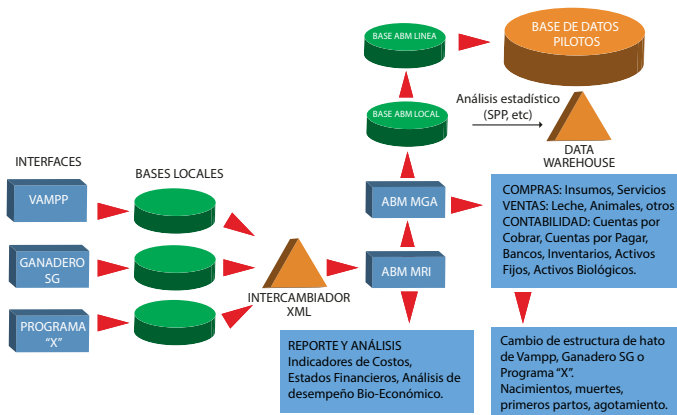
BASE ABM LINEA

BASE DE DATOS PILOTOS

BASE ABM LOCAL

Análisis estadístico (SPP, etc)

DATA WAREHOUSE

INTERFACES

BASES LOCALES

VAMPP

GANADERO SG

PROGRAMA "X"

INTERCAMBIADOR XML

ABM MGA

ABM MRI

COMPRAS: Insumos, Servicios
VENTAS: Leche, Animales, otros
CONTABILIDAD: Cuentas por Cobrar, Cuentas por Pagar, Bancos, Inventarios, Activos Fijos, Activos Biológicos.

REPORTE Y ANÁLISIS
Indicadores de Costos, Estados Financieros, Análisis de desempeño Bio-Económico.

Cambio de estructura de hato de Vampp, Ganadero SG o Programa "X".
Nacimientos, muertes, primeros partos, agotamiento.